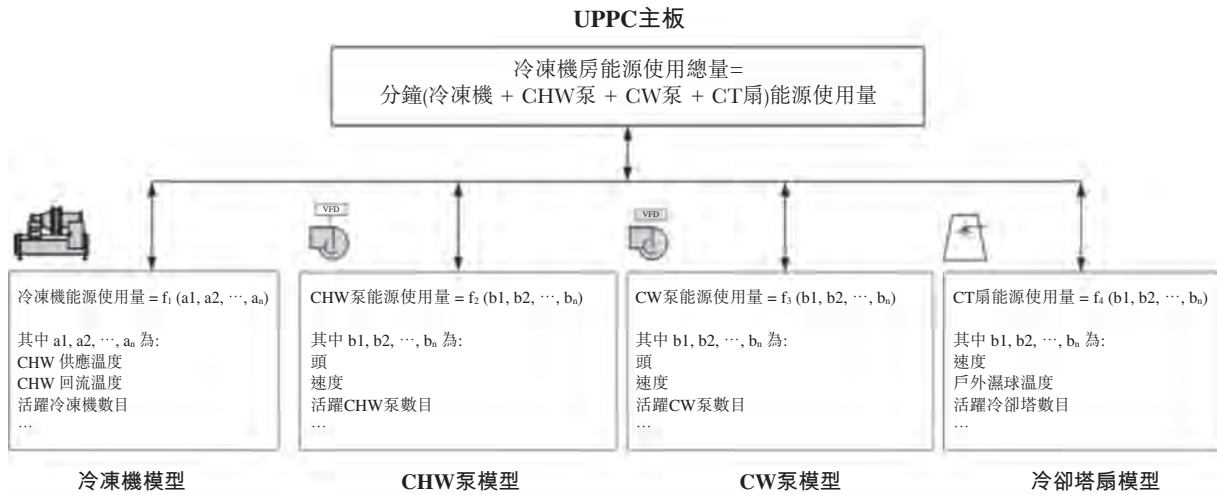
UPPC主板

冷凍機房能源使用總量=
分鐘(冷凍機 + CHW泵 + CW泵 + CT扇)能源使用量

VFD

VFD

冷凍機能源使用量 = $f_1$ (a1, a2, ···, $a_n$)

其中 a1, a2, ···, $a_n$ 為:
CHW 供應溫度
CHW 回流溫度
活躍冷凍機數目
···

CHW泵能源使用量 = $f_2$ (b1, b2, ···, $b_n$)

其中 b1, b2, ···, $b_n$ 為:
頭
速度
活躍CHW泵數目
···

CW泵能源使用量 = $f_3$ (b1, b2, ···, $b_n$)

其中 b1, b2, ···, $b_n$ 為:
頭
速度
活躍CW泵數目
···

CT扇能源使用量 = $f_4$ (b1, b2, ···, $b_n$)

其中 b1, b2, ···, $b_n$ 為:
速度
戶外濕球溫度
活躍冷卻塔數目
···

冷凍機模型

CHW泵模型

CW泵模型

冷卻塔扇模型